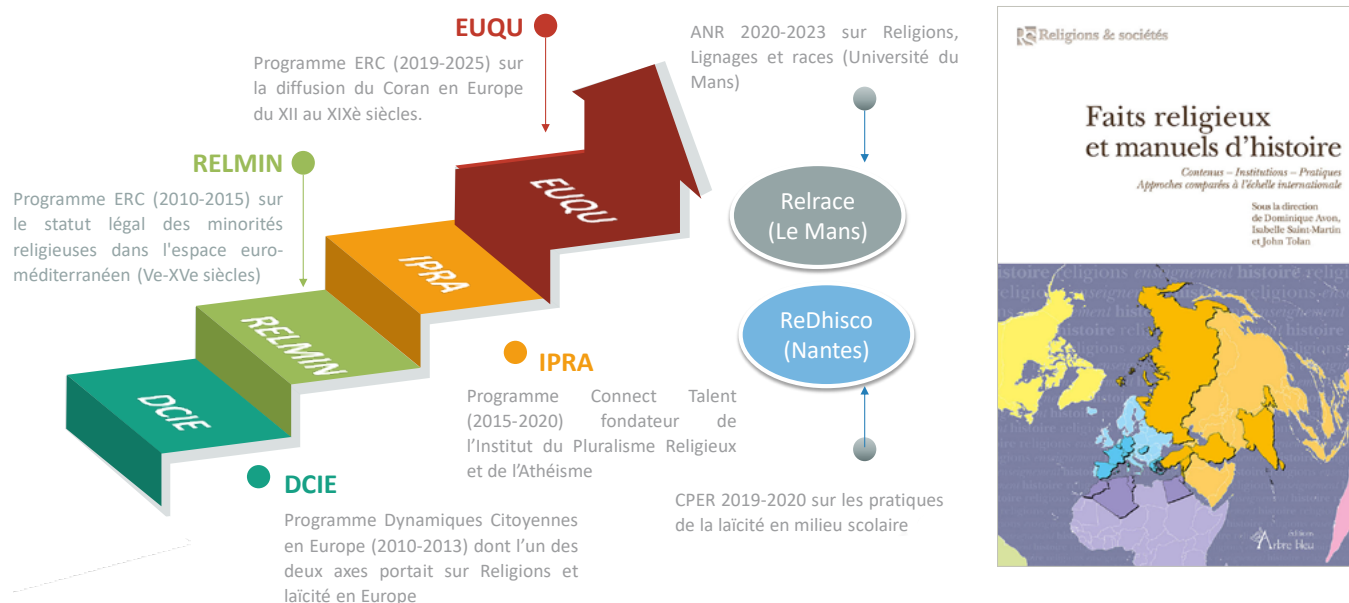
EUQU

Programme ERC (2019-2025) sur la diffusion du Coran en Europe du XII au XIXè siècles.

RELMIN

Programme ERC (2010-2015) sur le statut légal des minorités religieuses dans l'espace euro-méditerranéen (Ve-XVe siècles)

EUQU

IPRA

RELMIN

DCIE

IPRA

Programme Connect Talent (2015-2020) fondateur de l'Institut du Pluralisme Religieux et de l'Athéisme

DCIE

Programme Dynamiques Citoyennes en Europe (2010-2013) dont l'un des deux axes portait sur Religions et laïcité en Europe

ANR 2020-2023 sur Religions, Lignages et races (Université du Mans)

Relrace (Le Mans)

ReDhisco (Nantes)

CPER 2019-2020 sur les pratiques de la laïcité en milieu scolaire

Religions & sociétés

Faits religieux et manuels d'histoire

Contenus – Institutions – Pratiques
Approches comparées à l'échelle internationale

Sous la direction de Dominique Avon, Isabelle Saint-Martin et John Tolan

histoire religions enseignement histoire religions

éditions Arbre bleu